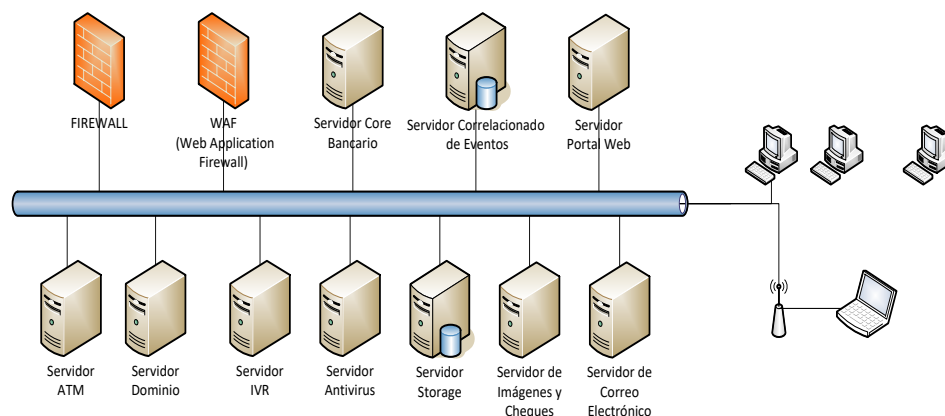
FIREWALL

WAF (Web Application Firewall)

Servidor Core Bancario

Servidor Correlacionado de Eventos

Servidor Portal Web

Servidor ATM

Servidor Dominio

Servidor IVR

Servidor Antivirus

Servidor Storage

Servidor de Imágenes y Cheques

Servidor de Correo Electrónico